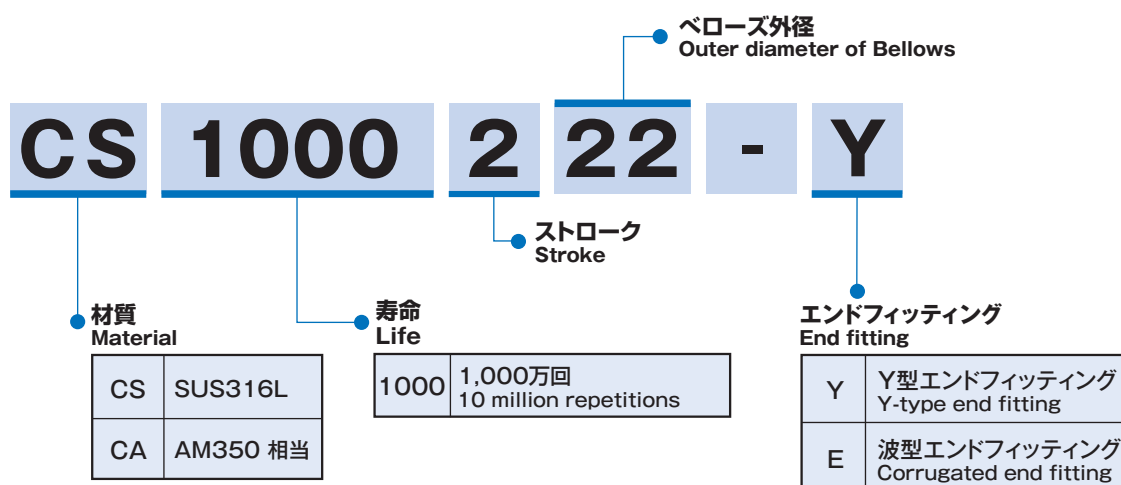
ベローズ外径
Outer diameter of Bellows

CS 1000 2 22 - Y

ストローク
Stroke

材質
Material

| CS | SUS316L |
|---|---|
| CA | AM350 相当 |

寿命
Life

| 1000 | 1,000万回 10 million repetitions |
|---|---|

エンドフィッティング
End fitting

| Y | Y型エンドフィッティング Y-type end fitting |
|---|---|
| E | 波型エンドフィッティング Corrugated end fitting |